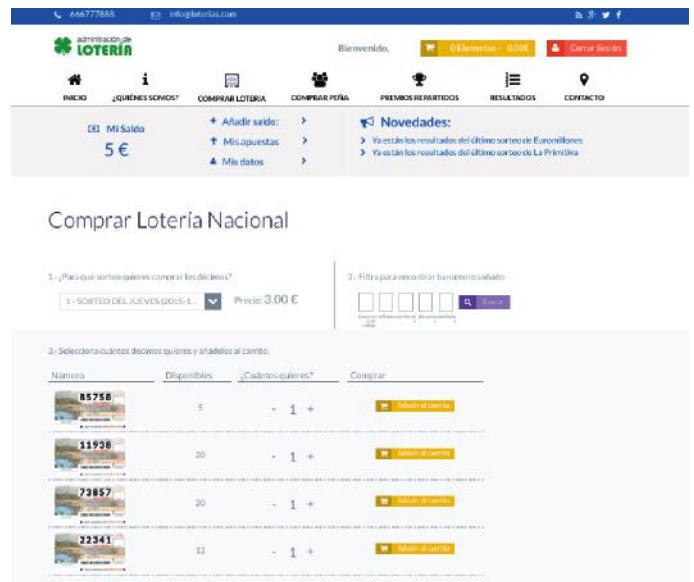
666777888 info@loterias.com

administración de LOTERÍA

Bienvenido, 0 Elementos - 0,00€ Cerrar Sesión

INICIO ¿QUIÉNES SOMOS? COMPRAR LOTERIA COMPRAR PEÑA PREMIOS REPARTIDOS RESULTADOS CONTACTO

Mi Saldo
5 €

+ Añadir saldo: >
Mis apuestas >
Mis datos >

Novedades:
> Ya están los resultados del último sorteo de Euromillones
> Ya están los resultados del último sorteo de La Primitiva

Comprar Lotería Nacional

1.- ¿Para qué sorteo quieres comprar los décimos?

1 - SORTEO DEL JUEVES (2015-1... Precio: 3,00 €

2.- Filtra para encontrar tu número soñado

Buscar

3.- Selecciona cuántos décimos quieres y añádelos al carrito.

| Número | Disponibles | ¿Cuántos quieres? | Comprar |
|---|---|---|---|
| 85758 | 5 | - 1 + | Añadir al carrito |
| 11938 | 20 | - 1 + | Añadir al carrito |
| 73857 | 20 | - 1 + | Añadir al carrito |
| 22341 | 12 | - 1 + | Añadir al carrito |